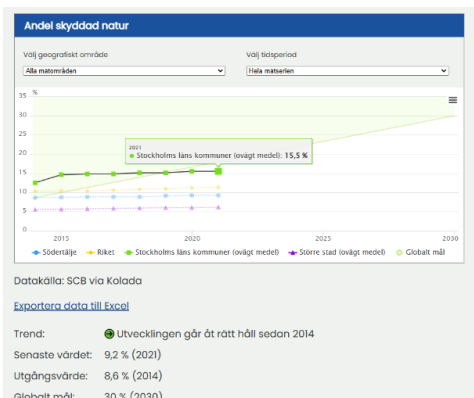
Andel skyddad natur

Välj geografiskt område
Alla mätområden

Välj tidsperiod
Hela mätserien

%
35
30
25
20
15
10
5
0

2021
Stockholms läns kommuner (ovägt medel): 15,5 %

2015
2020
2025
2030

Södertälje
Riket
Stockholms läns kommuner (ovägt medel)
Större stad (ovägt medel)
Globalt mål

Datakälla: SCB via Kolada

Exportera data till Excel

Trend: Utvecklingen går åt rätt håll sedan 2014

Senaste värdet: 9,2 % (2021)

Utgångsvärde: 8,6 % (2014)

Globalt mål: 30 % (2030)